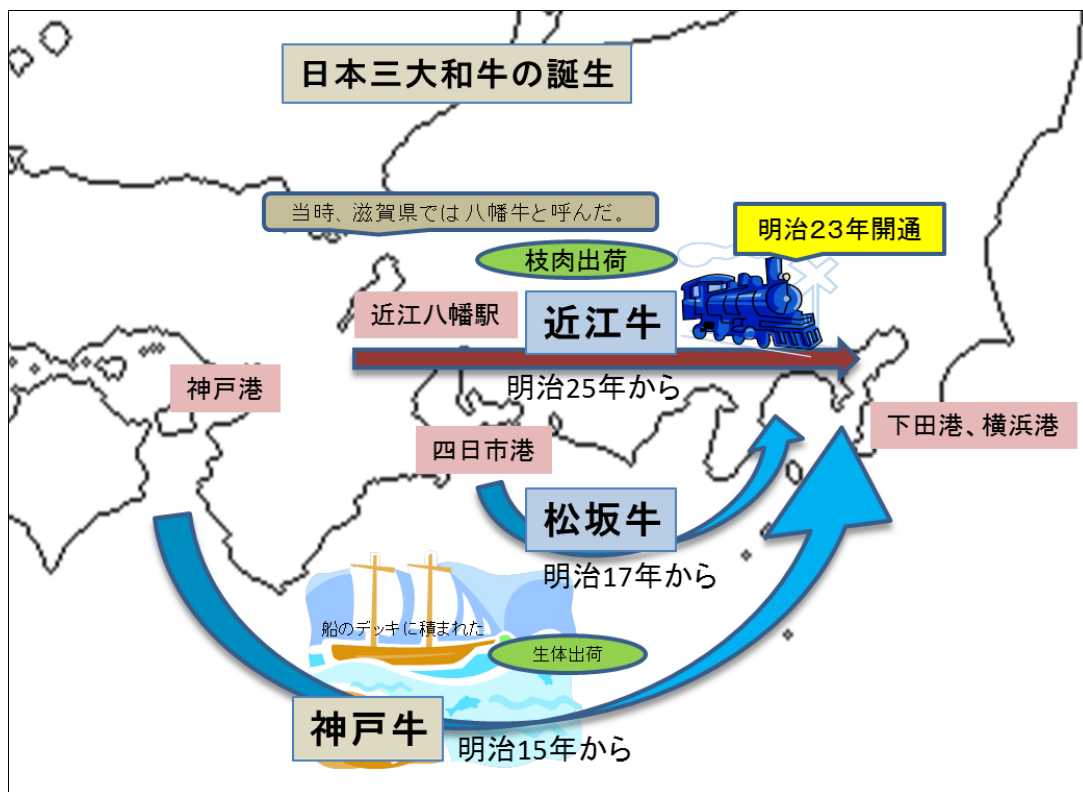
日本三大和牛の誕生

当時、滋賀県では八幡牛と呼んだ。

明治23年開通

枝肉出荷

近江八幡駅

近江牛

明治25年から

神戸港

四日市港

下田港、横浜港

松坂牛

明治17年から

船のデッキに積まれた

生体出荷

神戸牛

明治15年から